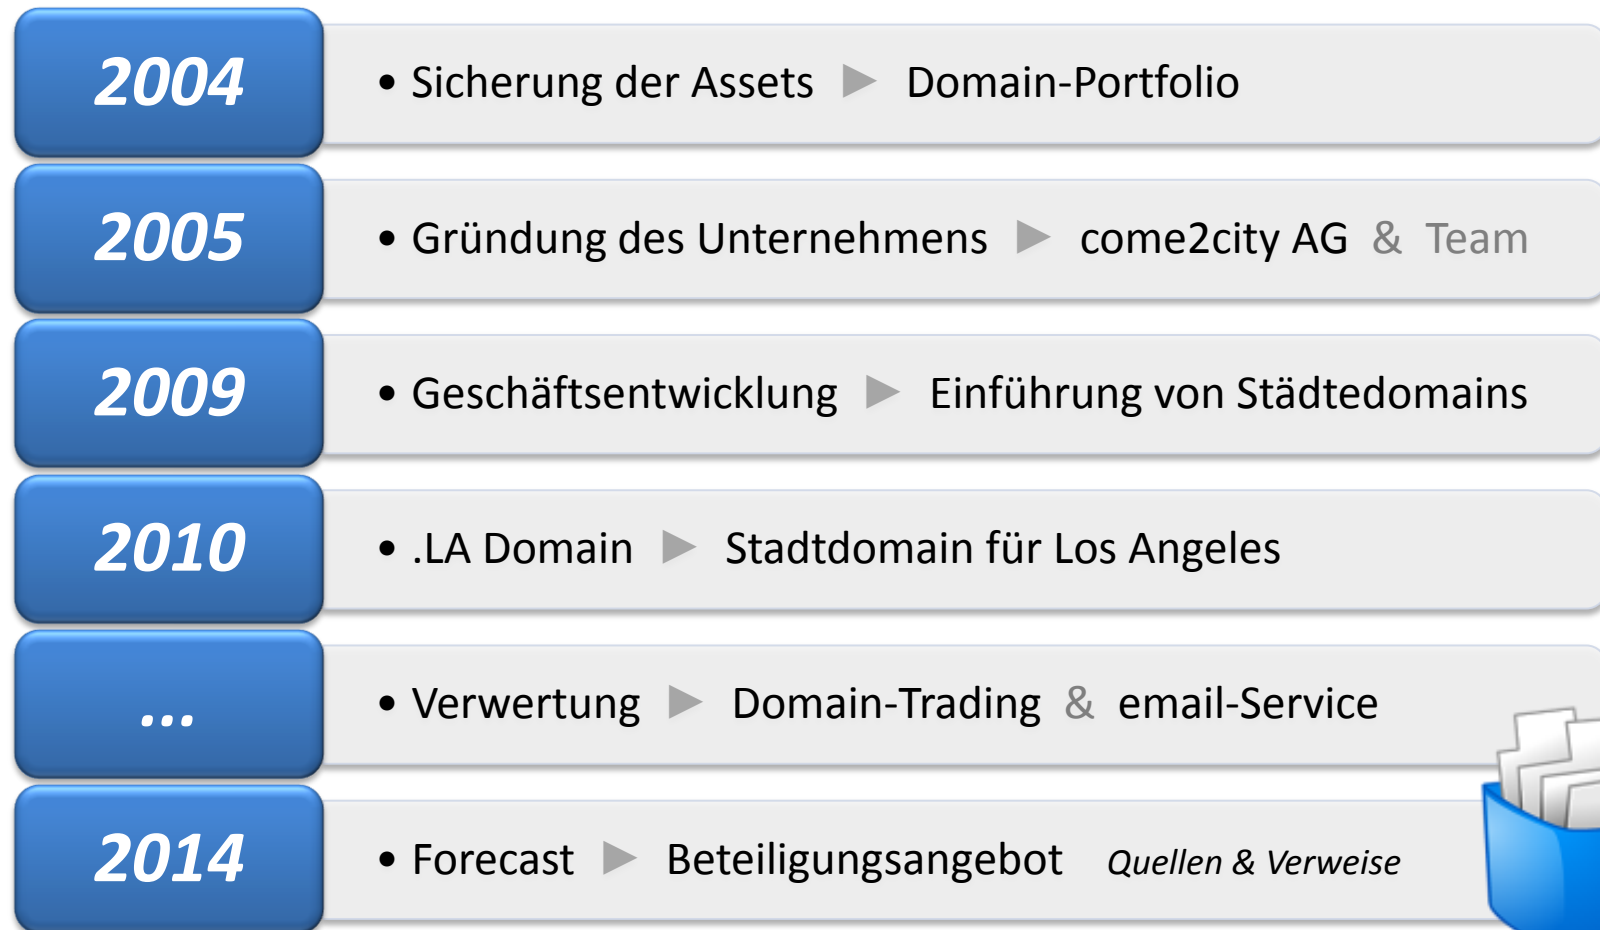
2004
• Sicherung der Assets ▶ Domain-Portfolio

2005
• Gründung des Unternehmens ▶ come2city AG & Team

2009
• Geschäftsentwicklung ▶ Einführung von Städtedomains

2010
• .LA Domain ▶ Stadtdomain für Los Angeles

...
• Verwertung ▶ Domain-Trading & email-Service

2014
• Forecast ▶ Beteiligungsangebot Quellen & Verweise